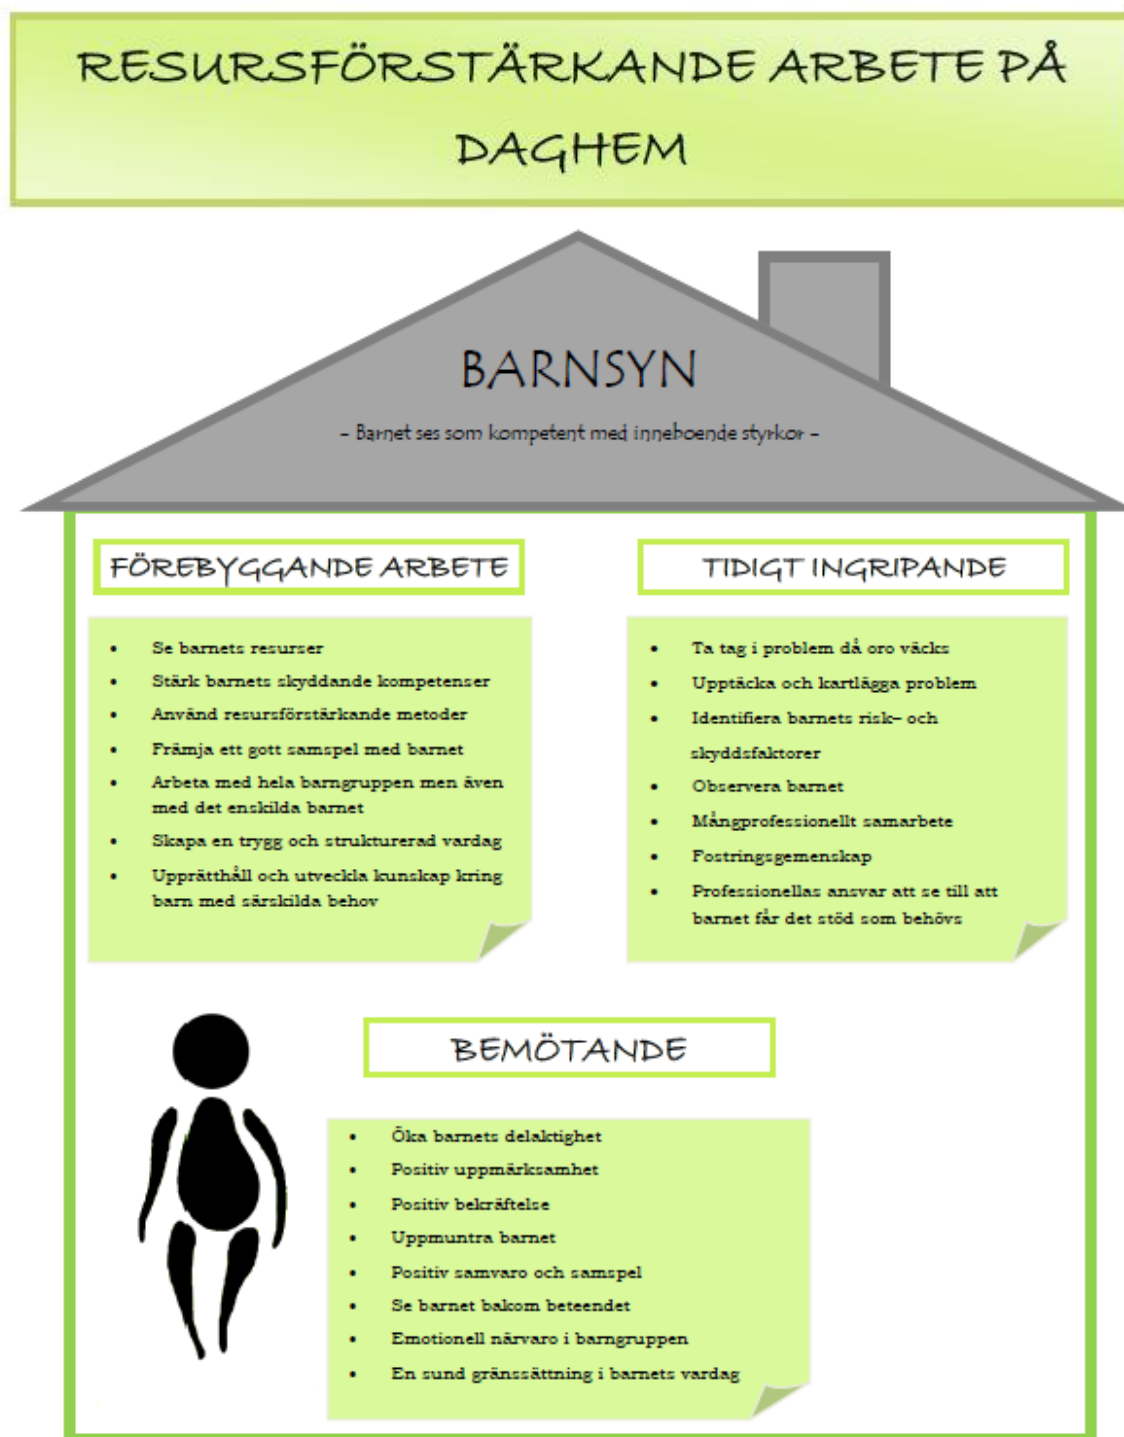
RESURSFÖRSTÄRKANDE ARBETE PÅ DAGHEM

BARNSYN

– Barnet ses som kompetent med inneboende styrkor –

FÖREBYGGANDE ARBETE

- Se barnets resurser
- Stärk barnets skyddande kompetenser
- Använd resursförstärkande metoder
- Främja ett gott samspel med barnet
- Arbeta med hela barngruppen men även med det enskilda barnet
- Skapa en trygg och strukturerad vardag
- Upprätthåll och utveckla kunskap kring barn med särskilda behov

TIDIGT INGRIPANDE

- Ta tag i problem då oro väcks
- Upptäcka och kartlägga problem
- Identifiera barnets risk- och skyddsfaktorer
- Observera barnet
- Mångprofessionellt samarbete
- Fostringsgemenskap
- Professionellas ansvar att se till att barnet får det stöd som behövs

BEMÖTANDE

- Öka barnets delaktighet
- Positiv uppmärksamhet
- Positiv bekräftelse
- Uppmuntra barnet
- Positiv samvaro och samspel
- Se barnet bakom beteendet
- Emotionell närvaro i barngruppen
- En sund gränssättning i barnets vardag